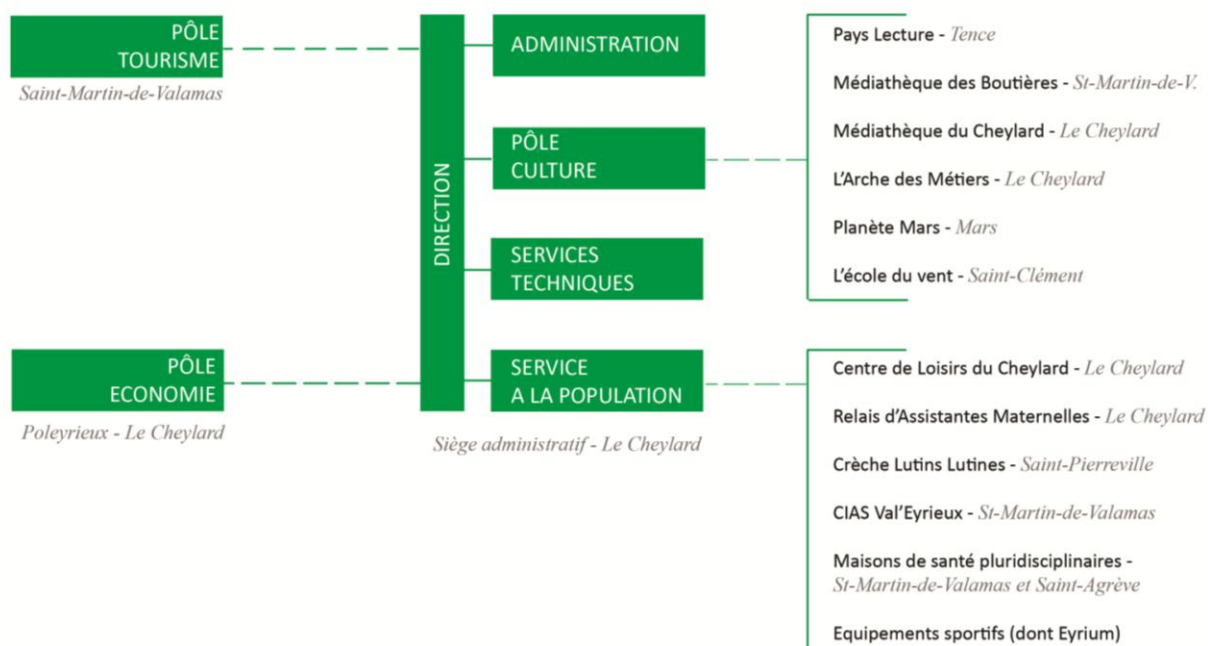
PÔLE TOURISME

Saint-Martin-de-Valamas

PÔLE ECONOMIE

Poleyrieux - Le Cheylard

DIRECTION

ADMINISTRATION

PÔLE CULTURE

SERVICES TECHNIQUES

SERVICE A LA POPULATION

Siège administratif - Le Cheylard

Pays Lecture - Tence

Médiathèque des Boutières - St-Martin-de-V.

Médiathèque du Cheylard - Le Cheylard

L'Arche des Métiers - Le Cheylard

Planète Mars - Mars

L'école du vent - Saint-Clément

Centre de Loisirs du Cheylard - Le Cheylard

Relais d'Assistantes Maternelles - Le Cheylard

Crèche Lutins Lutines - Saint-Pierreville

CIAS Val'Eyrieux - St-Martin-de-Valamas

Maisons de santé pluridisciplinaires - St-Martin-de-Valamas et Saint-Agrève

Equipements sportifs (dont Eyrium)